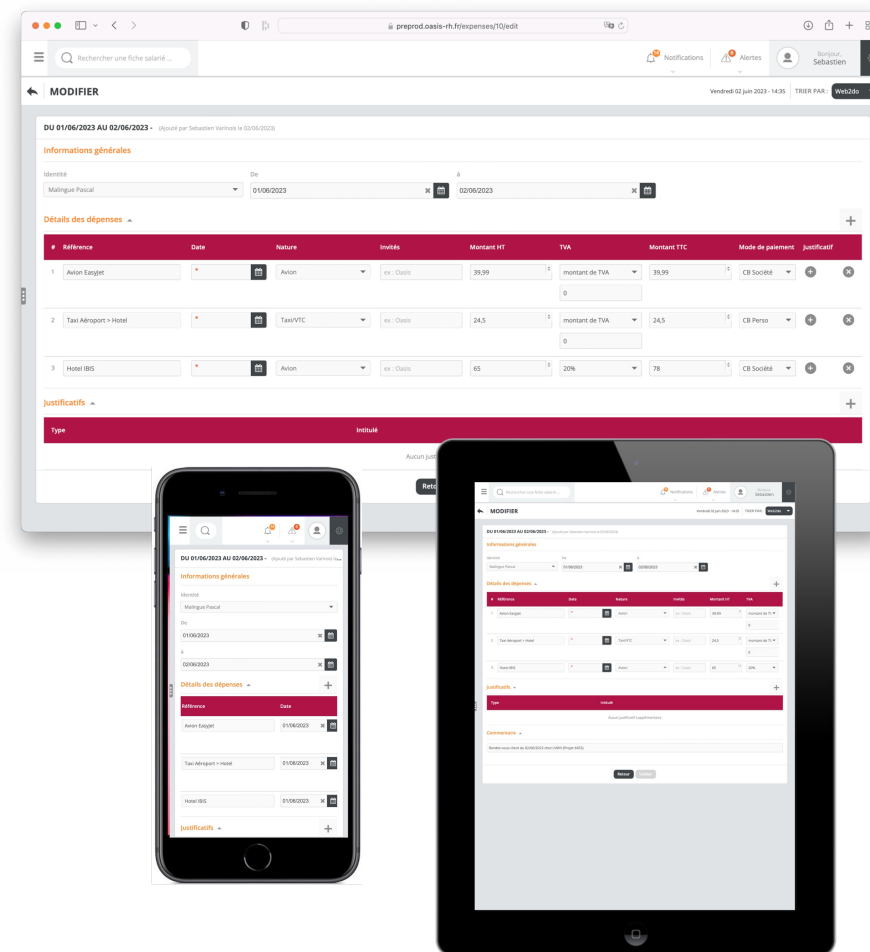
preprod.oasis-rh.fr/expenses/10/edit

Rechercher une fiche salarié ...

Notifications Alertes Bonjour, Sebastien

MODIFIER

Vendredi 02 juin 2023 - 14:35 TRIER PAR : Web2do

DU 01/06/2023 AU 02/06/2023 - (Ajouté par Sebastien Varinois le 02/06/2023)

Informations générales

Identité
Malingue Pascal

De
01/06/2023

à
02/06/2023

Détails des dépenses

| # | Référence | Date | Nature | Invités | Montant HT | TVA | Montant TTC | Mode de paiement | Justificatif |
|---|---|---|---|---|---|---|---|---|---|
| 1 | Avion Easyjet | * | Avion | ex : Oasis | 39,99 | montant de TVA 0 | 39,99 | CB Société | |
| 2 | Taxi Aéroport > Hotel | * | Taxi/VTC | ex : Oasis | 24,5 | montant de TVA 0 | 24,5 | CB Perso | |
| 3 | Hotel IBIS | * | Avion | ex : Oasis | 65 | 20% | 78 | CB Société | |

Justificatifs

| Type | Intitulé |
|---|---|

Aucun justificatif supplémentaire

Commentaire

Rendez-vous client au 02/06/2023 chez UVAX (Projet 6455)

Retour Valider

DU 01/06/2023 AU 02/06/2023 - (Ajouté par Sebastien Varinois le 02/06/2023)

Informations générales

Identité
Malingue Pascal

De
01/06/2023

à
02/06/2023

Détails des dépenses

| Référence | Date |
|---|---|
| Avion Easyjet | 01/06/2023 |
| Taxi Aéroport > Hotel | 01/06/2023 |
| Hotel IBIS | 01/06/2023 |

Justificatifs